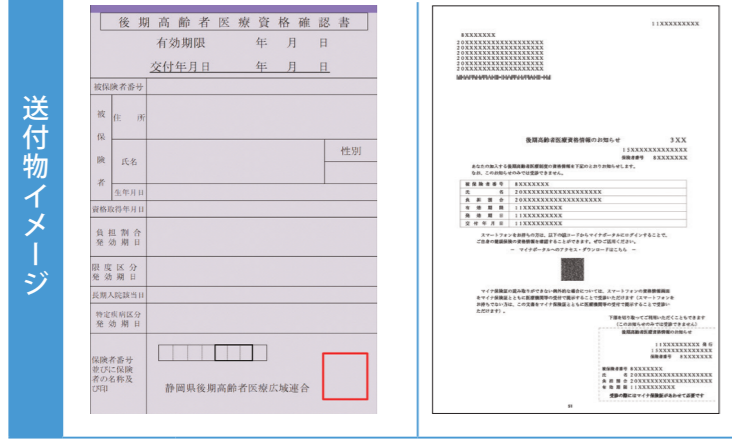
送付物イメージ

後期高齢者医療資格確認書
有効期限　年　月　日
交付年月日　年　月　日

| 被保険者番号 | | |
|---|---|---|
| 被保険者 | 住所 | |
| | 氏名 | 性別 |
| | 生年月日 | |
| 資格取得年月日 | | |
| 負担割合発効期日 | | |
| 限度区分発効期日 | | |
| 長期入院該当日 | | |
| 特定疾病区分発効期日 | | |
| 保険者番号並びに保険者の名称及び印 | 静岡県後期高齢者医療広域連合 | |

11XXXXXXXXX

8XXXXXXX
2OXXXXXXXXXXXXXXXXXX
2OXXXXXXXXXXXXXXXXXX
2OXXXXXXXXXXXXXXXXXX
2OXXXXXXXXXXXXXXXXXX
2OXXXXXXXXXXXXXXXXXX

後期高齢者医療資格情報のお知らせ　3XX
1SXXXXXXXXXXXXX
保険者番号　8XXXXXXX

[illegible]

| 被保険者番号 | 8XXXXXXX |
|---|---|
| 氏名 | 2OXXXXXXXXXXXXXXXXXX |
| 負担割合 | 2OXXXXXXXXXXXXXXXXXX |
| 有効期限 | 11XXXXXXXXX |
| 資格取得 | 11XXXXXXXXX |
| 交付年月日 | 11XXXXXXXXX |

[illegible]

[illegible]

11XXXXXXXXX
11XXXXXXXXXX
11XXXXXXXXXX

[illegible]　8XXXXXXX
氏名　2OXXXXXXXXXXXXXXXXXX
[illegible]　2OXXXXXXXXXXXXXXXXXX
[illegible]　2OXXXXXXXXXXXXXXXXXX
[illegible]